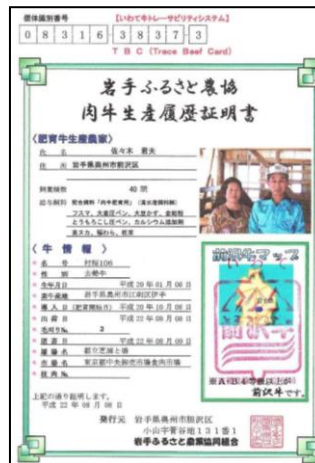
個体識別番号 【いわて牛トレーサビリティシステム】

0 8 3 1 6 3 8 3 7 3

T B C (Trace Beef Card)

岩手ふるさと農協
肉牛生産履歴証明書

〈肥育牛生産農家〉

氏名 佐々木 寛夫

住所 岩手県奥州市前沢区

飼養頭数 40 頭

給与飼料 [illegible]
フスマ、大麦圧ペン、大豆かす、麦胚粒
とうもろこし圧ペン、カルシウム添加剤
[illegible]

〈牛情報〉

名号 村桜106

性別 去勢牛

生年月日 平成 20 年 01 月 08 日

繁殖農場 岩手県奥州市江刺区伊手

購入日(肥育開始日) 平成 20 年 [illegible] 月 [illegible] 日

出荷日 平成 22 年 08 月 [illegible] 日

格付 3

屠畜日 平成 22 年 08 月 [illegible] 日

屠畜場 都立芝浦と畜

市場名 東京都中央卸売市場食肉市場

枝肉番号

上記の通り証明します。
平成 22 年 08 月 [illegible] 日

前沢牛マーク

前沢牛です。

発行元 岩手県奥州市前沢区
小山字菅谷地131番1
岩手ふるさと農業協同組合